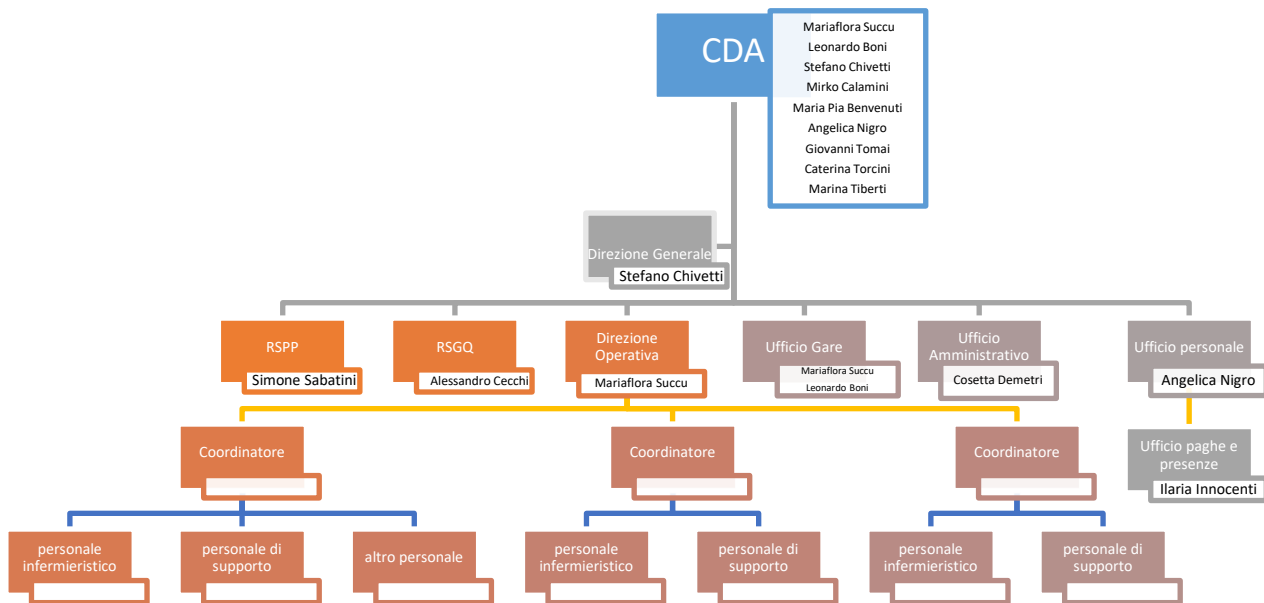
CDA

Mariaflora Succu
Leonardo Boni
Stefano Chivetti
Mirko Calamini
Maria Pia Benvenuti
Angelica Nigro
Giovanni Tomai
Caterina Torcini
Marina Tiberti

Direzione Generale
Stefano Chivetti

RSPP
Simone Sabatini

RSGQ
Alessandro Cecchi

Direzione Operativa
Mariaflora Succu

Ufficio Gare
Mariaflora Succu
Leonardo Boni

Ufficio Amministrativo
Cosetta Demetri

Ufficio personale
Angelica Nigro

Ufficio paghe e presenze
Ilaria Innocenti

Coordinatore

Coordinatore

Coordinatore

personale infermieristico

personale di supporto

altro personale

personale infermieristico

personale di supporto

personale infermieristico

personale di supporto